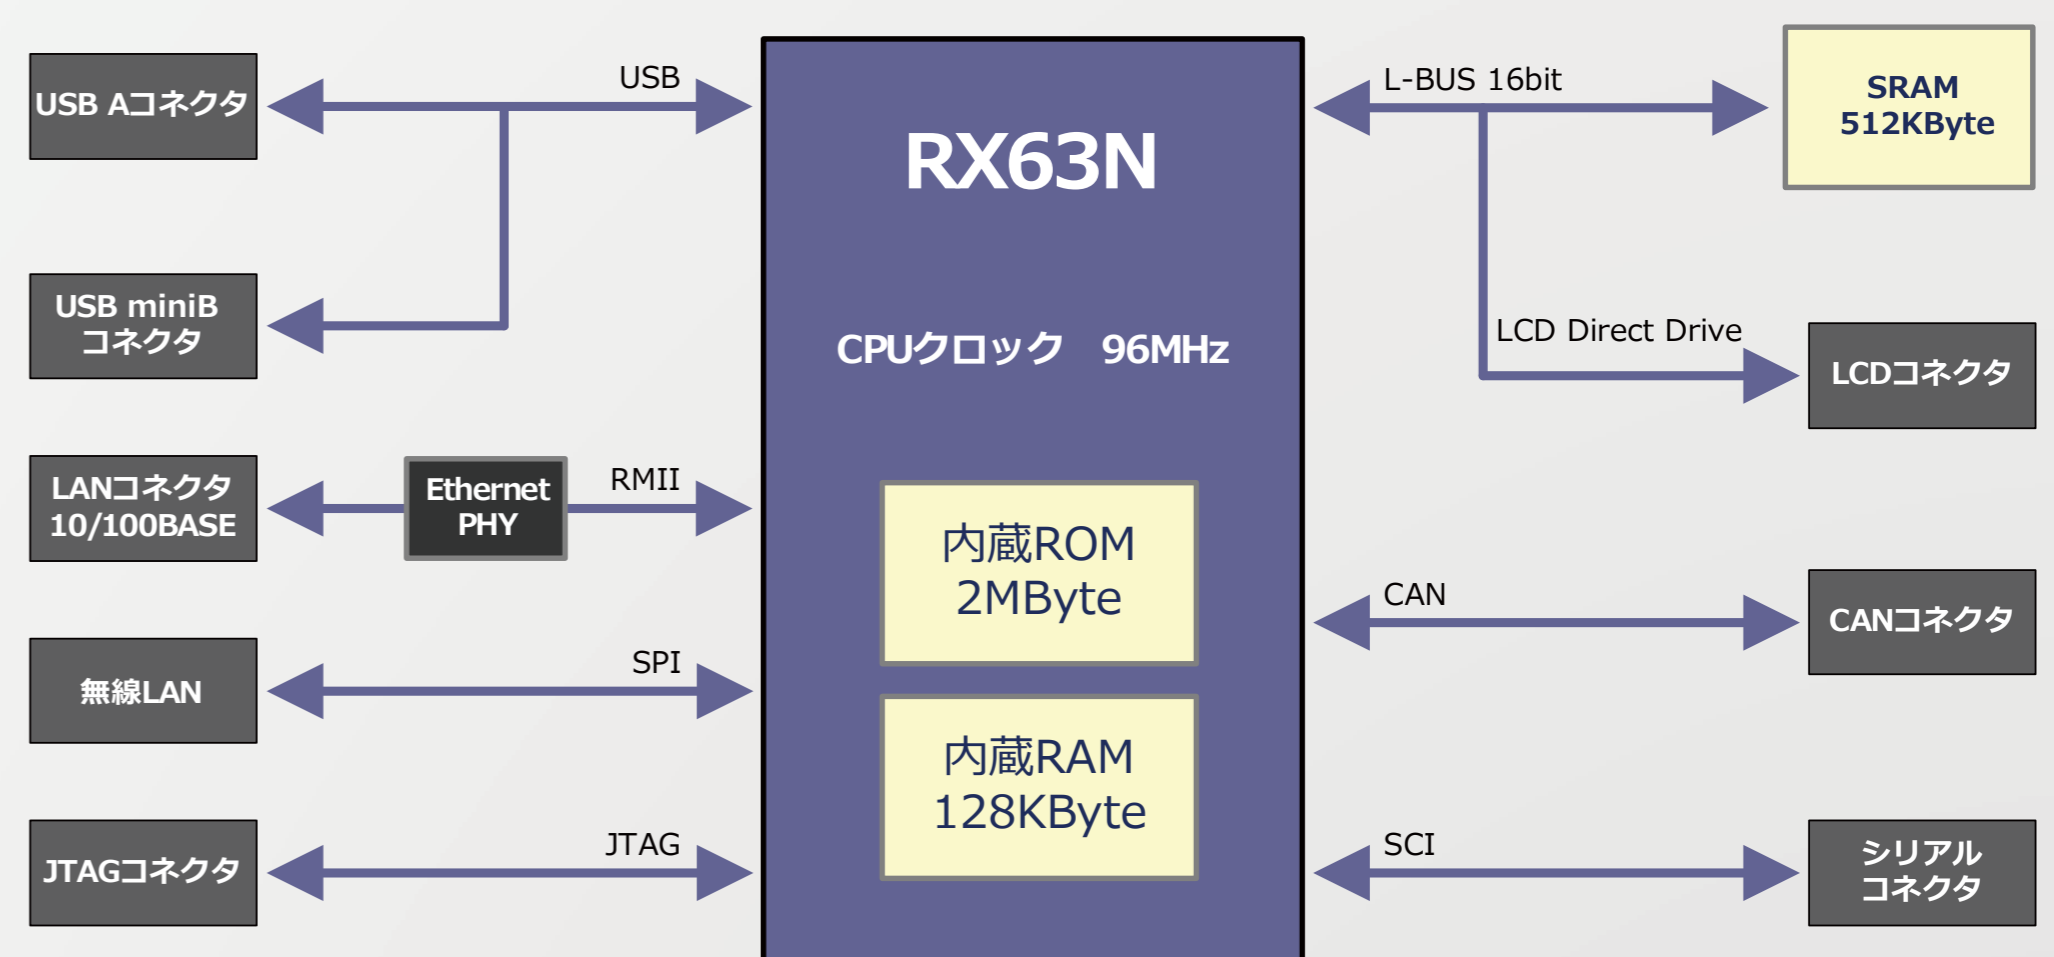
USB Aコネクタ

USB

RX63N

L-BUS 16bit

SRAM
512KByte

USB miniB
コネクタ

CPUクロック 96MHz

LCD Direct Drive

LCDコネクタ

LANコネクタ
10/100BASE

Ethernet
PHY

RMII

内蔵ROM
2MByte

CAN

CANコネクタ

無線LAN

SPI

内蔵RAM
128KByte

JTAGコネクタ

JTAG

SCI

シリアル
コネクタ